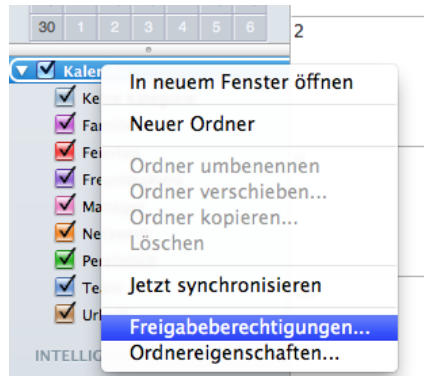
30 1 2 3 4 5 6

2

Kalen

Ke

Fa

Fei

Fre

Ma

Ne

Pe

Te

Url

INTELLIG

In neuem Fenster öffnen

Neuer Ordner

Ordner umbenennen
Ordner verschieben...
Ordner kopieren...
Löschen

Jetzt synchronisieren

Freigabeberechtigungen...
Ordnereigenschaften...